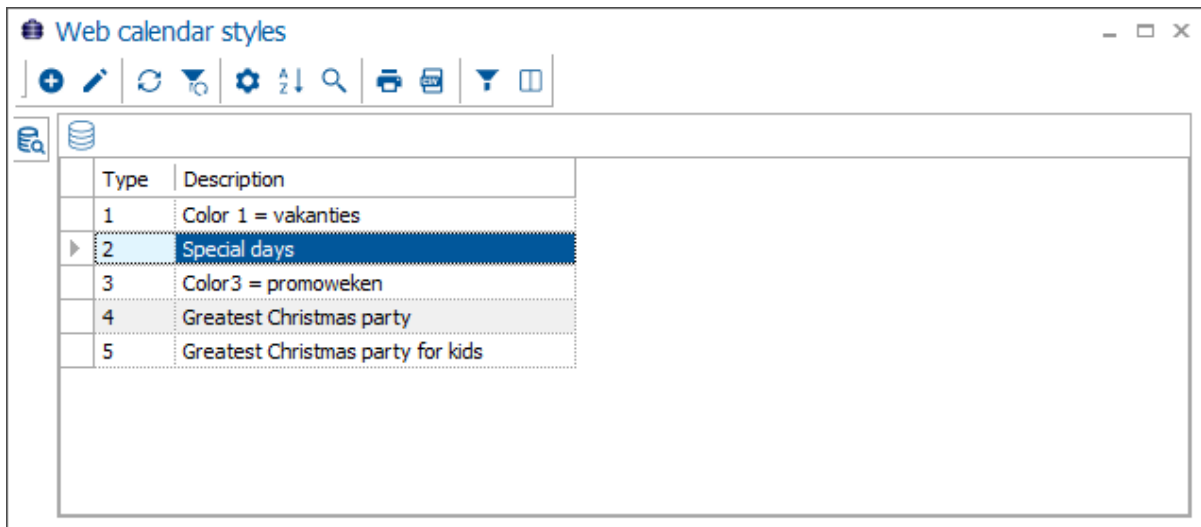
Web calendar styles

| Type | Description |
|---|---|
| 1 | Color 1 = vakanties |
| 2 | Special days |
| 3 | Color3 = promoweken |
| 4 | Greatest Christmas party |
| 5 | Greatest Christmas party for kids |